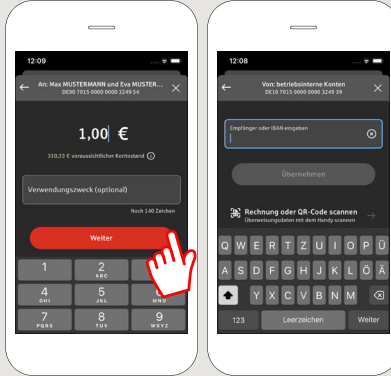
12:09

An: Max MUSTERMANN und Eva MUSTER...
DE90 7015 0000 0000 3249 54

1,00 €

310,53 € voraussichtlicher Kontostand

Verwendungszweck (optional)

Noch 140 Zeichen

Weiter

| 1 | 2 ABC | 3 DEF |
|---|---|---|
| 4 GHI | 5 JKL | 6 MNO |
| 7 PQRS | 8 TUV | 9 WXYZ |

12:08

Von: betriebsinterne Konten
DE10 7015 0000 0000 3249 39

Empfänger oder IBAN eingeben

Übernehmen

Rechnung oder QR-Code scannen
Überweisungsdaten mit dem Handy scannen

Q W E R T Z U I O P Ü
A S D F G H J K L Ö Ä
Y X C V B N M
123 Leerzeichen Weiter